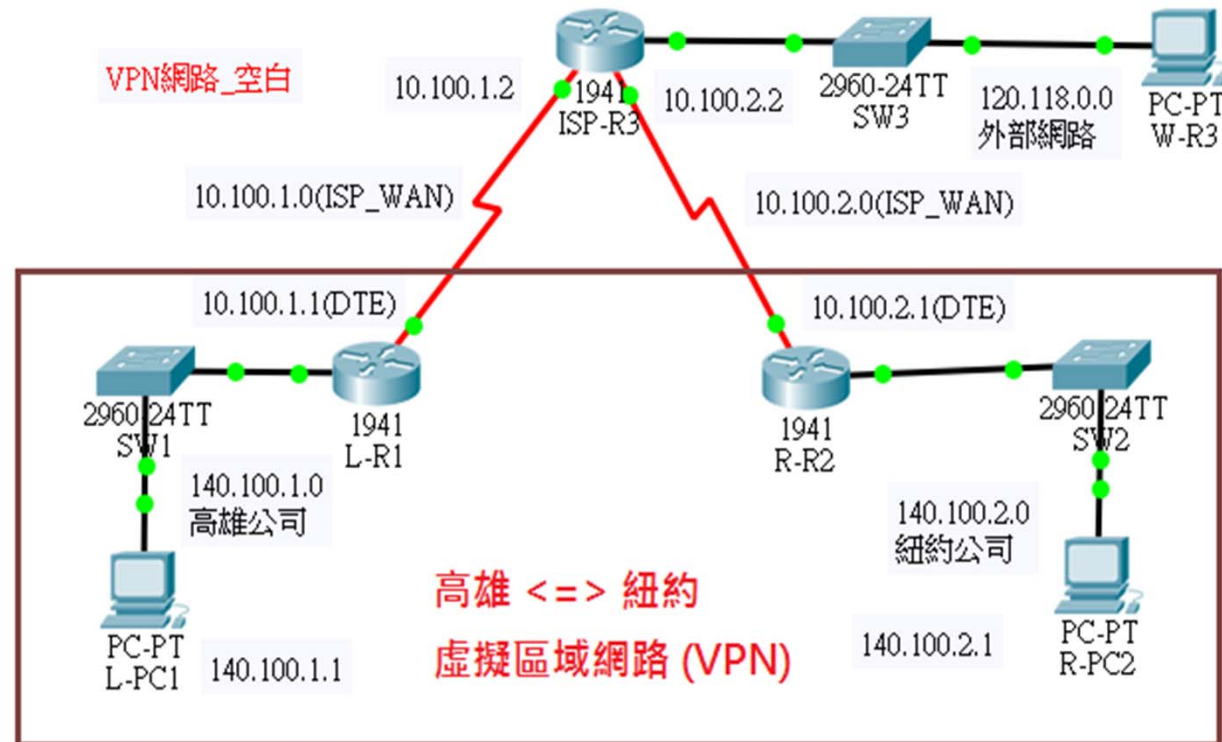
VPN網路_空白

10.100.1.2

1941
ISP-R3

10.100.2.2

2960-24TT
SW3

120.118.0.0
外部網路

PC-PT
W-R3

10.100.1.0(ISP_WAN)

10.100.2.0(ISP_WAN)

10.100.1.1(DTE)

10.100.2.1(DTE)

2960-24TT
SW1

1941
L-R1

1941
R-R2

2960-24TT
SW2

140.100.1.0
高雄公司

140.100.2.0
紐約公司

高雄 <=> 紐約
虛擬區域網路 (VPN)

PC-PT
L-PC1

140.100.1.1

140.100.2.1

PC-PT
R-PC2